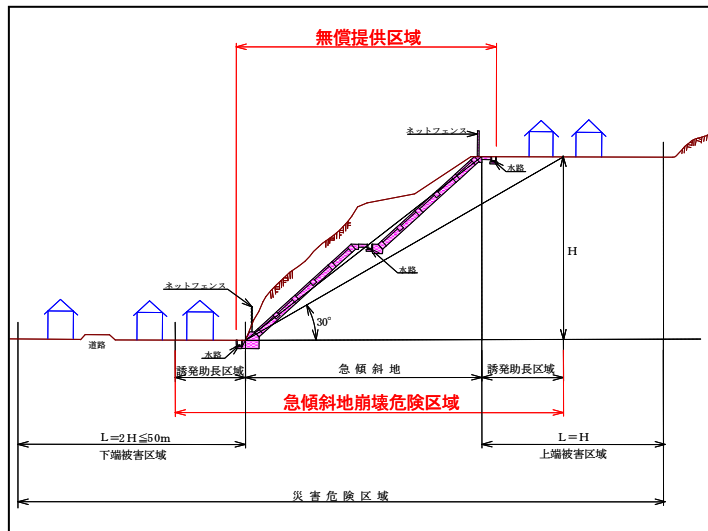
無償提供区域

ネットフェンス

水路

H

水路

ネットフェンス

30°

道路

水路

誘発助長区域

急 傾 斜 地

誘発助長区域

急傾斜地崩壊危険区域

L＝2H≦50m

下端被害区域

L＝H

上端被害区域

災 害 危 険 区 域